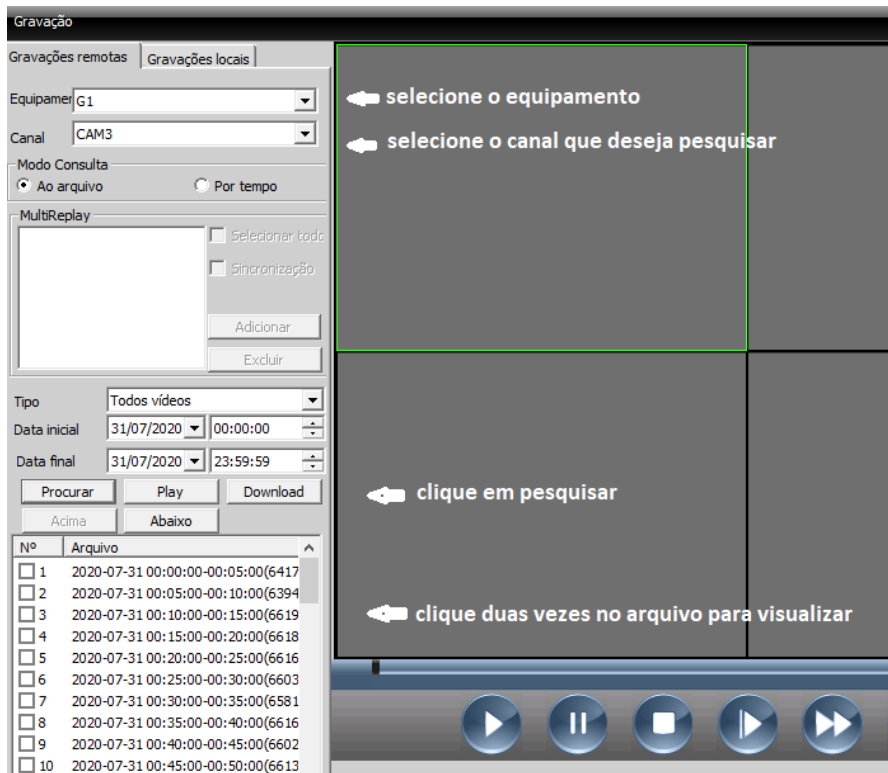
Gravação

Gravações remotas | Gravações locais

Equipamer G1

Canal CAM3

Modo Consulta

Ao arquivo

Por tempo

MultiReplay

Selecionar todc

Sincronização

Adicionar

Excluir

Tipo Todos vídeos

Data inicial 31/07/2020 00:00:00

Data final 31/07/2020 23:59:59

Procurar

Play

Download

Acima

Abaixo

| Nº | Arquivo |
|---|---|
| 1 | 2020-07-31 00:00:00-00:05:00(6417 |
| 2 | 2020-07-31 00:05:00-00:10:00(6394 |
| 3 | 2020-07-31 00:10:00-00:15:00(6619 |
| 4 | 2020-07-31 00:15:00-00:20:00(6618 |
| 5 | 2020-07-31 00:20:00-00:25:00(6616 |
| 6 | 2020-07-31 00:25:00-00:30:00(6603 |
| 7 | 2020-07-31 00:30:00-00:35:00(6581 |
| 8 | 2020-07-31 00:35:00-00:40:00(6616 |
| 9 | 2020-07-31 00:40:00-00:45:00(6602 |
| 10 | 2020-07-31 00:45:00-00:50:00(6613 |

selecione o equipamento

selecione o canal que deseja pesquisar

clique em pesquisar

clique duas vezes no arquivo para visualizar